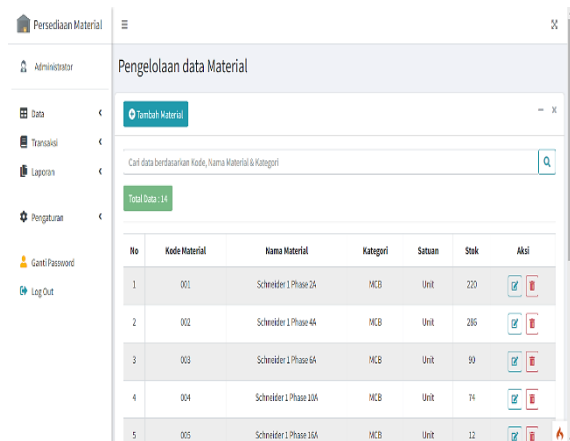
Persediaan Material

Administrator

Data

Transaksi

Laporan

Pengaturan

Ganti Password

Log Out

Pengelolaan data Material

Tambah Material

Cari data berdasarkan Kode, Nama Material & Kategori

Total Data : 14

| No | Kode Material | Nama Material | Kategori | Satuan | Stok | Aksi |
|---|---|---|---|---|---|---|
| 1 | 001 | Schneider 1 Phase 2A | MCB | Unit | 220 | |
| 2 | 002 | Schneider 1 Phase 4A | MCB | Unit | 285 | |
| 3 | 003 | Schneider 1 Phase 6A | MCB | Unit | 90 | |
| 4 | 004 | Schneider 1 Phase 10A | MCB | Unit | 74 | |
| 5 | 005 | Schneider 1 Phase 16A | MCB | Unit | 12 | |